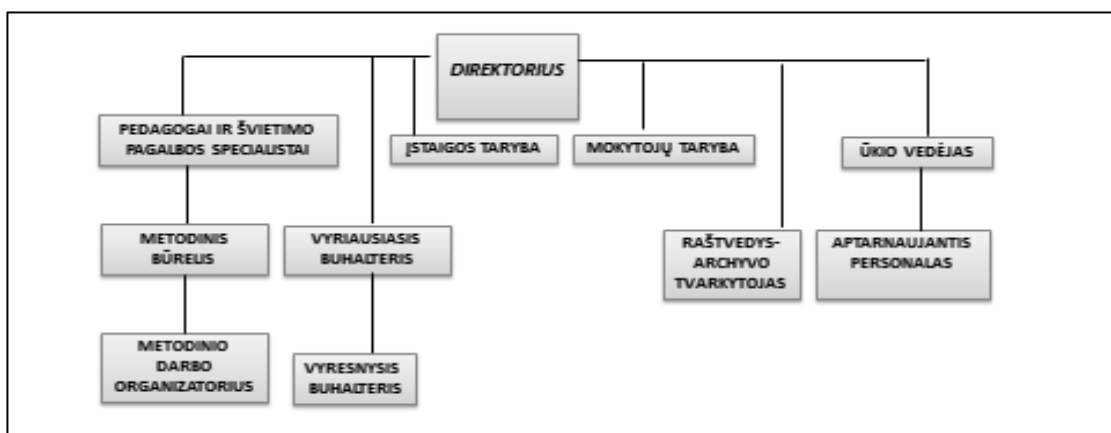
DIREKTORIUS

PEDAGOGAI IR ŠVIETIMO PAGALBOS SPECIALISTAI

ĮSTAIGOS TARYBA

MOKYTOJŲ TARYBA

ŪKIO VEDĖJAS

METODINIS BŪRELIS

VYRIAUSIASIS BUHALTERIS

RAŠTVEDYS-ARCHYVO TVARKYTOJAS

APTARNAUJANTIS PERSONALAS

METODINIO DARBO ORGANIZATORIUS

VYRESNYSIS BUHALTERIS